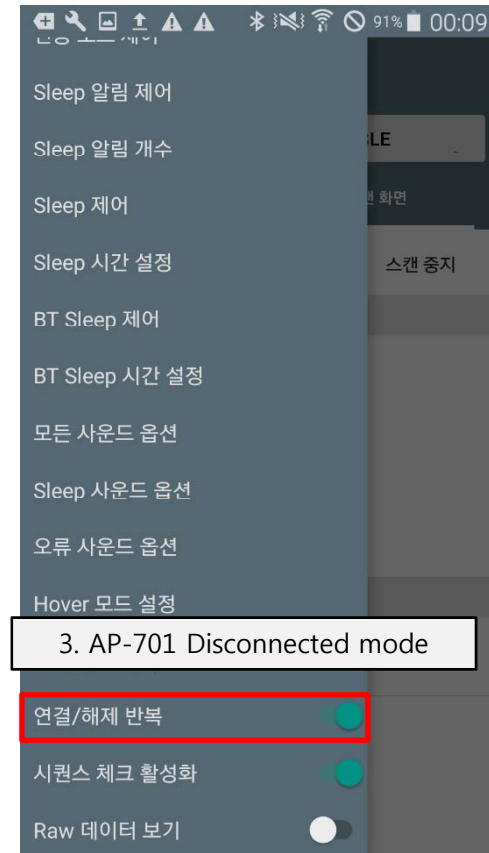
91% 00:09

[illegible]

Sleep 알림 제어

Sleep 알림 개수

Sleep 제어

Sleep 시간 설정

BT Sleep 제어

BT Sleep 시간 설정

모든 사운드 옵션

Sleep 사운드 옵션

오류 사운드 옵션

Hover 모드 설정

3. AP-701 Disconnected mode

연결/해제 반복

시퀀스 체크 활성화

Raw 데이터 보기

LE

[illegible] 화면

스캔 중지